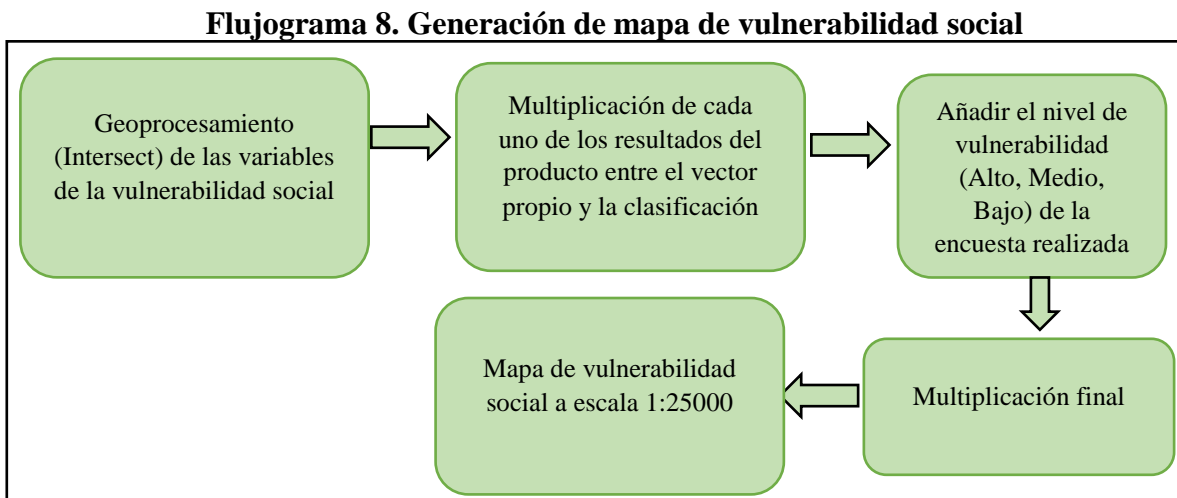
Flujograma 8. Generación de mapa de vulnerabilidad social

Geoprocesamiento (Intersect) de las variables de la vulnerabilidad social

Multiplicación de cada uno de los resultados del producto entre el vector propio y la clasificación

Añadir el nivel de vulnerabilidad (Alto, Medio, Bajo) de la encuesta realizada

Multiplicación final

Mapa de vulnerabilidad social a escala 1:25000